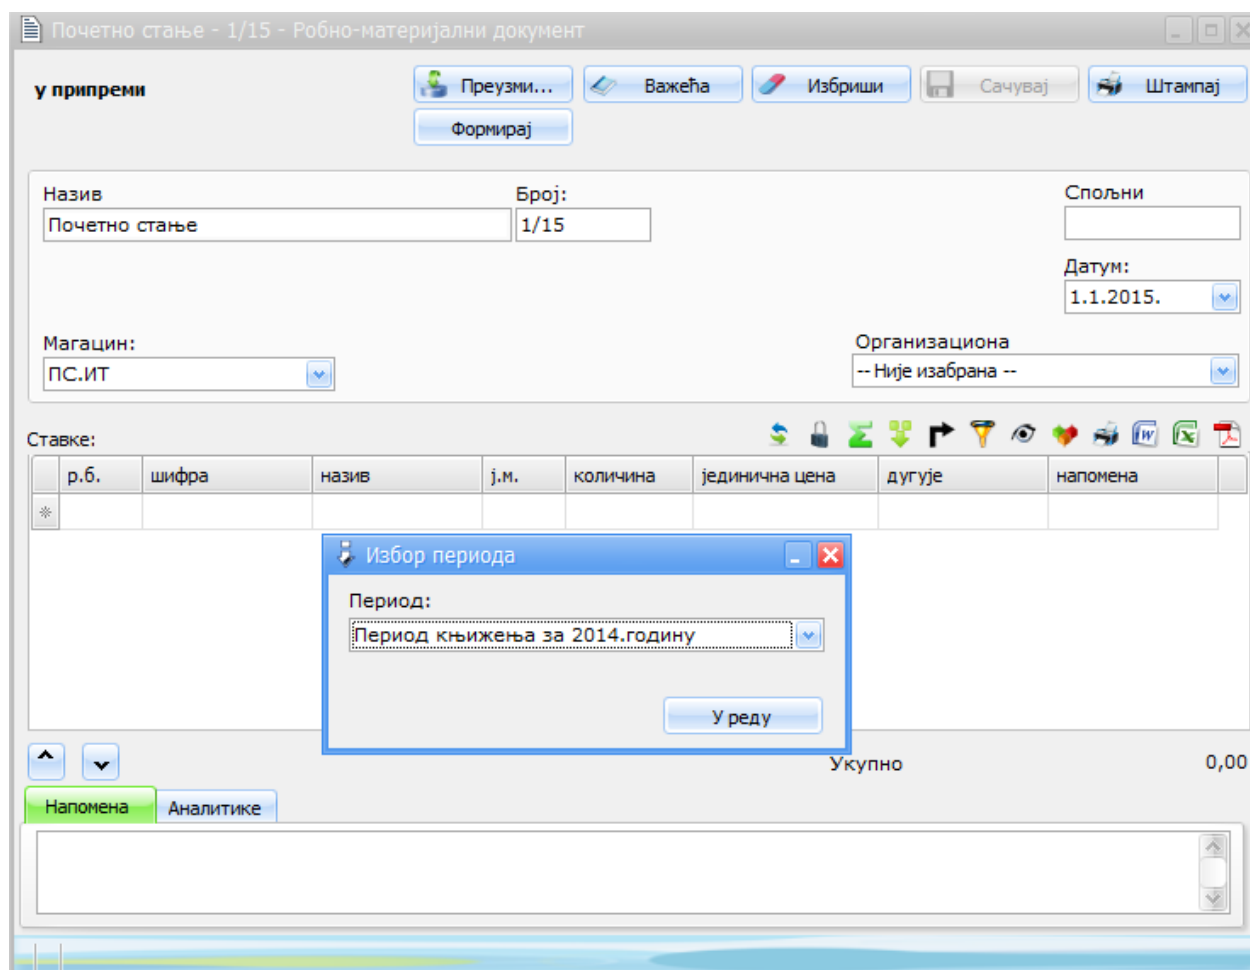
Почетно стање - 1/15 - Робно-материјални документ

у припреми

Преузми...
Важећа
Избриши
Сачувај
Штампај
Формирај

Назив
Почетно стање
Број:
1/15
Спољни

Датум:
1.1.2015.

Магацин:
ПС.ИТ
Организациона
-- Није изабрана --

Ставке:

| р.б. | шифра | назив | ј.м. | количина | јединична цена | дугује | напомена |
|---|---|---|---|---|---|---|---|
| | | | | | | | |

Избор периода
Период:
Период књижења за 2014.годину
У реду

Укупно
0,00

Напомена
Аналитике